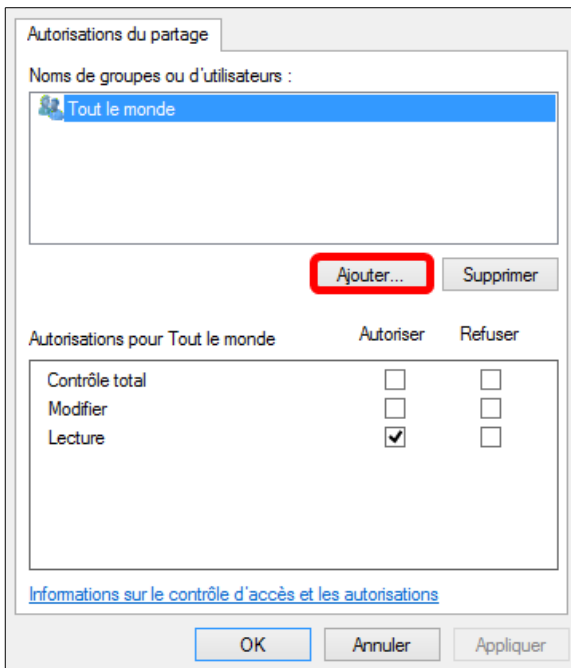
Autorisations du partage

Noms de groupes ou d'utilisateurs :

Tout le monde

Ajouter... Supprimer

| Autorisations pour Tout le monde | Autoriser | Refuser |
|---|---|---|
| Contrôle total | ☐ | ☐ |
| Modifier | ☐ | ☐ |
| Lecture | ☑ | ☐ |

Informations sur le contrôle d'accès et les autorisations

OK Annuler Appliquer